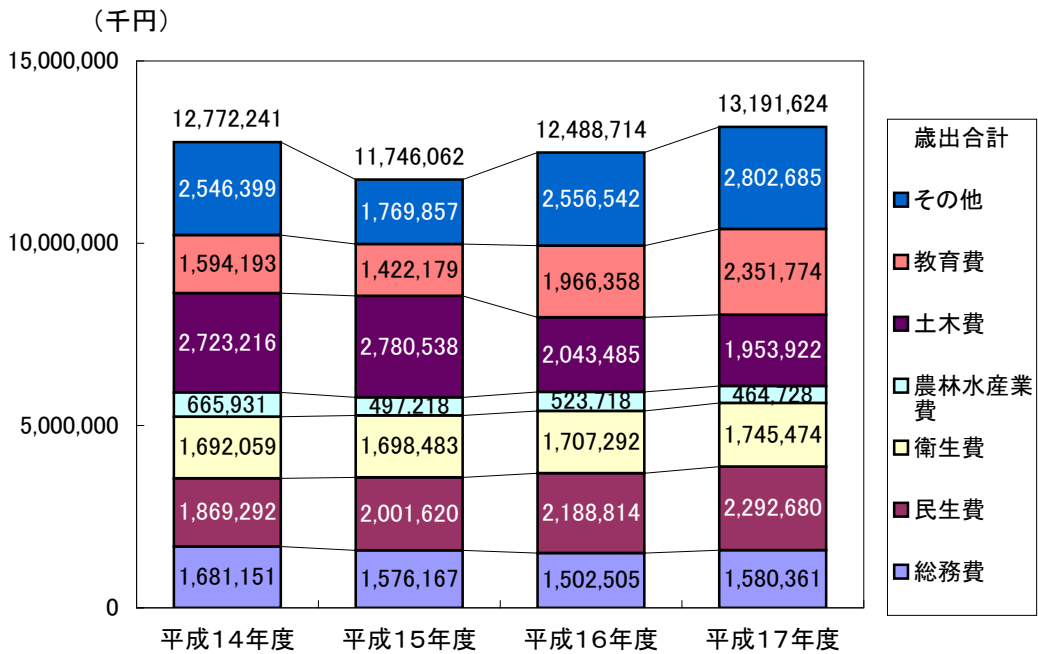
（千円）

15,000,000
10,000,000
5,000,000
0

12,772,241
11,746,062
12,488,714
13,191,624

| | 平成14年度 | 平成15年度 | 平成16年度 | 平成17年度 |
|---|---|---|---|---|
| その他 | 2,546,399 | 1,769,857 | 2,556,542 | 2,802,685 |
| 教育費 | 1,594,193 | 1,422,179 | 1,966,358 | 2,351,774 |
| 土木費 | 2,723,216 | 2,780,538 | 2,043,485 | 1,953,922 |
| 農林水産業費 | 665,931 | 497,218 | 523,718 | 464,728 |
| 衛生費 | 1,692,059 | 1,698,483 | 1,707,292 | 1,745,474 |
| 民生費 | 1,869,292 | 2,001,620 | 2,188,814 | 2,292,680 |
| 総務費 | 1,681,151 | 1,576,167 | 1,502,505 | 1,580,361 |

歳出合計
その他
教育費
土木費
農林水産業費
衛生費
民生費
総務費